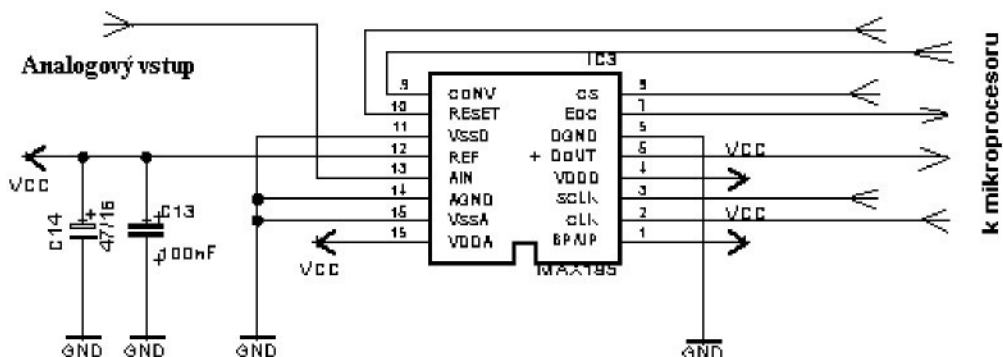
Analogový vstup

IC3

9 CONV
10 RESET
11 VSSD
12 REF
13 AIN
14 AGND
15 VSSA
16 VDDA

CS 8
EOC 7
DGND 6
+ DOUT 5
VDDD 4
SCLK 3
CLK 2
BP/UP 1

MAX195

VCC
VCC
VCC
VCC

C14 + 47/16
C13 + 100nF

GND GND GND GND

k mikroprocesoru